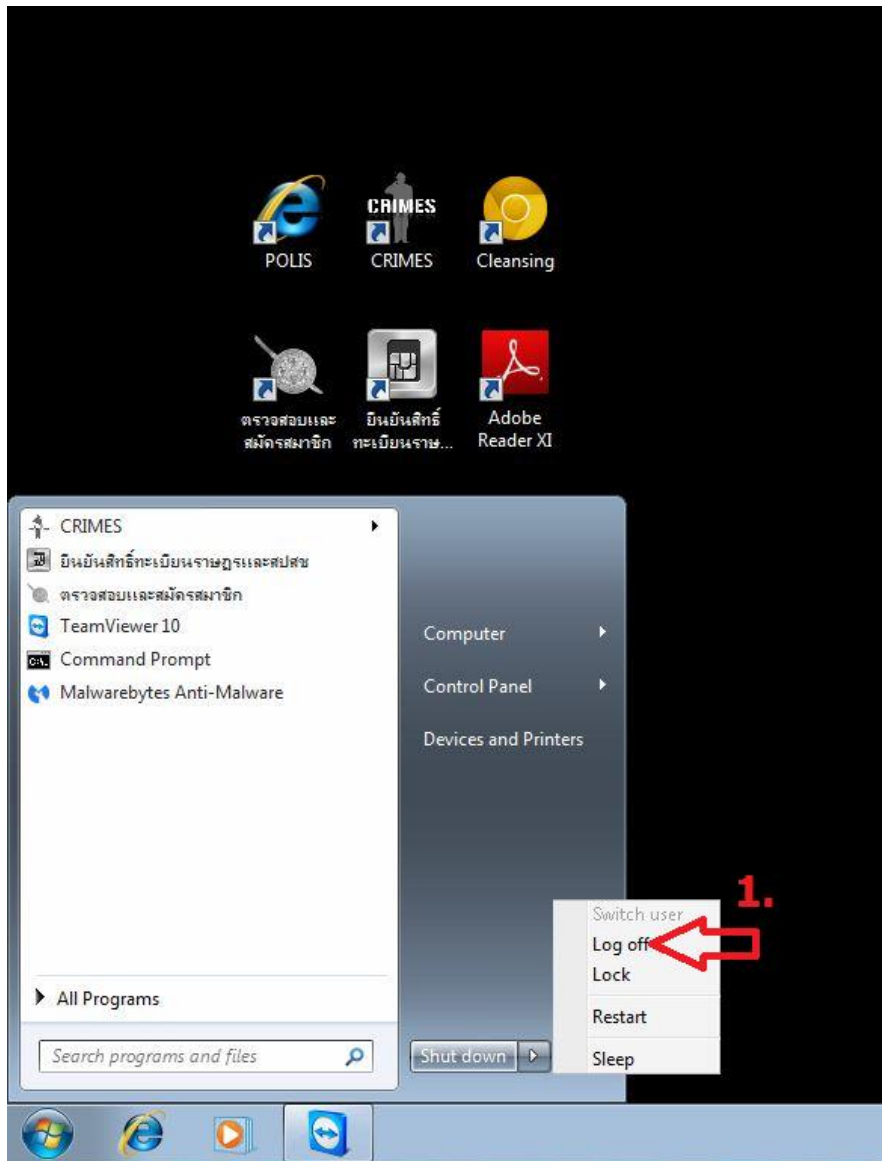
CRIMES

POLIS

CRIMES

Cleansing

ตรวจสอบและสมัครสมาชิก

ยืนยันสิทธิ์ทะเบียนราษ...

Adobe Reader XI

CRIMES

ยืนยันสิทธิ์ทะเบียนราษฎรและสปสช

ตรวจสอบและสมัครสมาชิก

TeamViewer 10

Command Prompt

Malwarebytes Anti-Malware

All Programs

Search programs and files

Computer

Control Panel

Devices and Printers

Shut down

1.

Switch user

Log off

Lock

Restart

Sleep